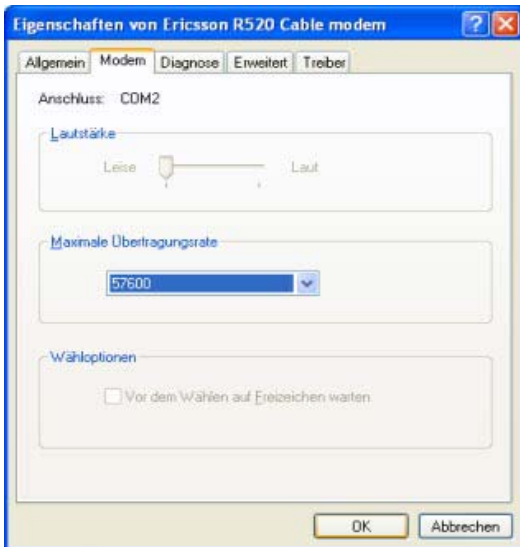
Eigenschaften von Ericsson R520 Cable modem

?

Allgemein
Modem
Diagnose
Erweitert
Treiber

Anschluss: COM2

Lautstärke

Leise

Laut

Maximale Übertragungsrate

57600

Wähloptionen

Vor dem Wählen auf Freizeichen warten

OK

Abbrechen